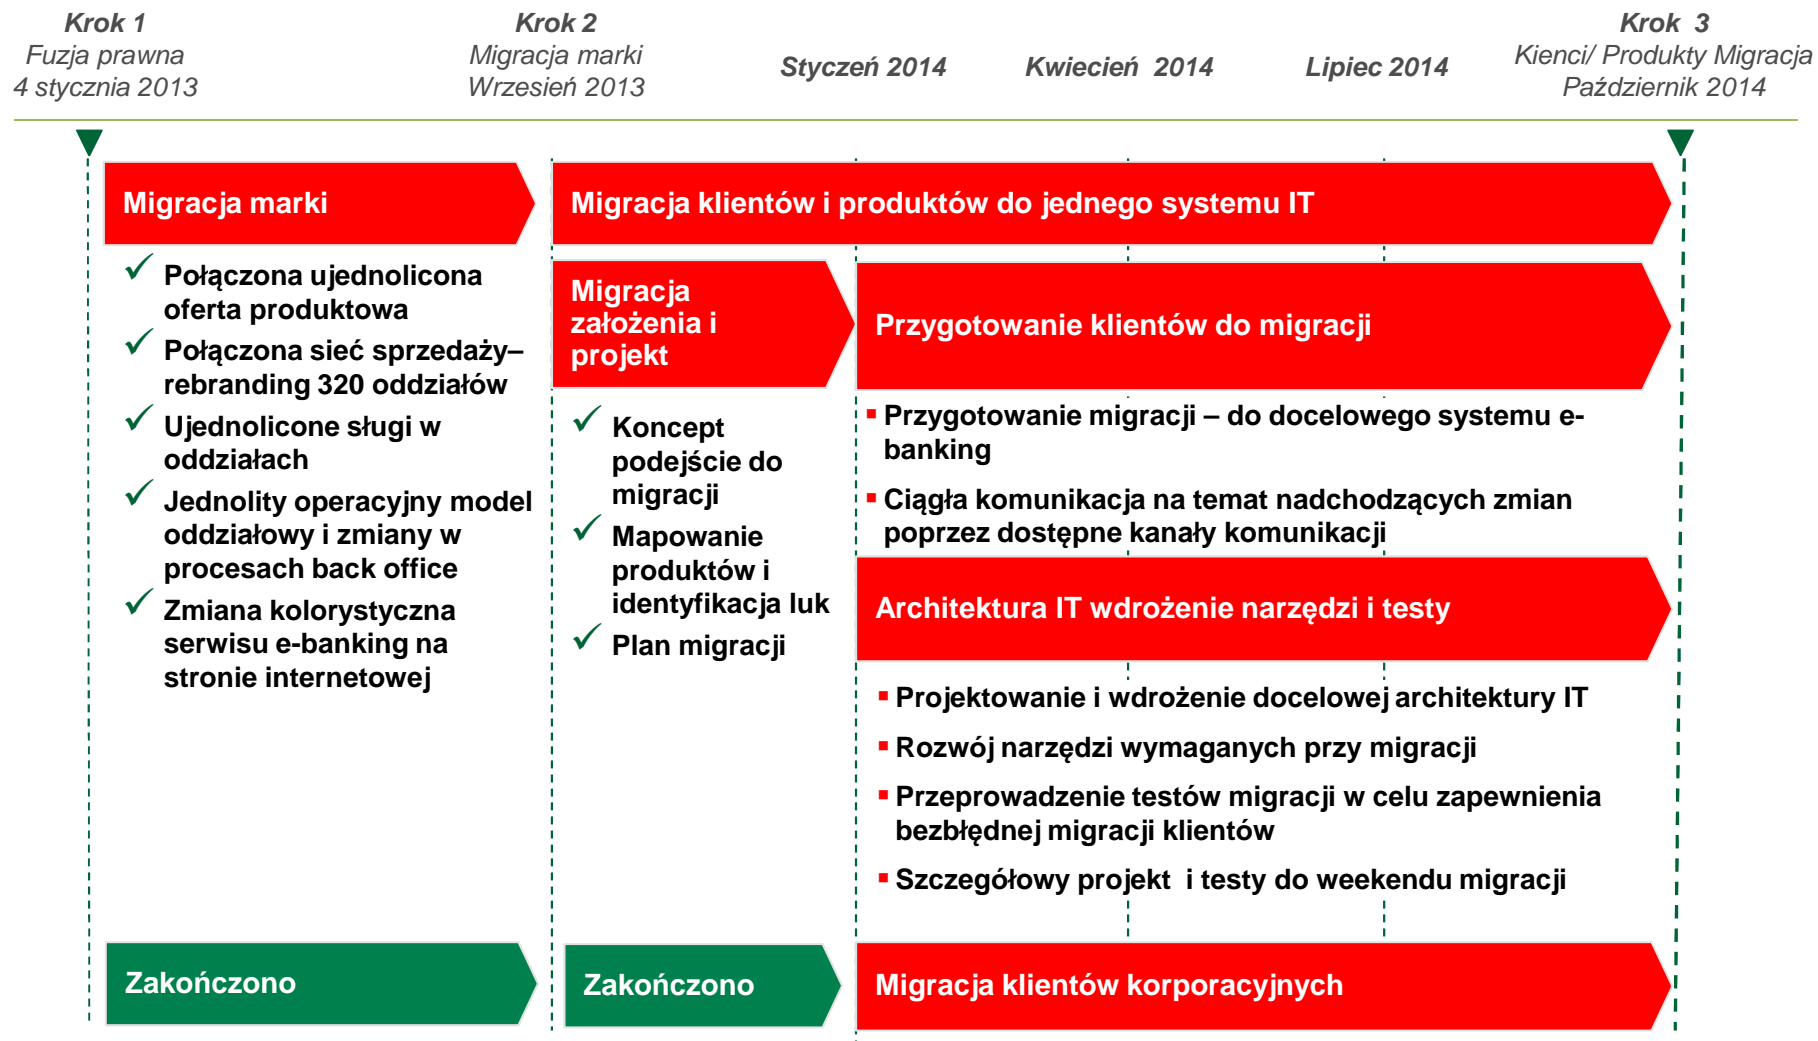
Krok 1
Fuzja prawna
4 stycznia 2013

Krok 2
Migracja marki
Wrzesień 2013

Styczeń 2014

Kwiecień 2014

Lipiec 2014

Krok 3
Kienci/ Produkty Migracja
Październik 2014

Migracja marki

✓ Połączona ujednolicona oferta produktowa
✓ Połączona sieć sprzedaży– rebranding 320 oddziałów
✓ Ujednolicone sługi w oddziałach
✓ Jednolity operacyjny model oddziałowy i zmiany w procesach back office
✓ Zmiana kolorystyczna serwisu e-banking na stronie internetowej

Migracja klientów i produktów do jednego systemu IT

Migracja założenia i projekt

✓ Koncept podejście do migracji
✓ Mapowanie produktów i identyfikacja luk
✓ Plan migracji

Przygotowanie klientów do migracji

▪ Przygotowanie migracji – do docelowego systemu e-banking
▪ Ciągła komunikacja na temat nadchodzących zmian poprzez dostępne kanały komunikacji

Architektura IT wdrożenie narzędzi i testy

▪ Projektowanie i wdrożenie docelowej architektury IT
▪ Rozwój narzędzi wymaganych przy migracji
▪ Przeprowadzenie testów migracji w celu zapewnienia bezbłędnej migracji klientów
▪ Szczegółowy projekt i testy do weekendu migracji

Zakończono

Zakończono

Migracja klientów korporacyjnych